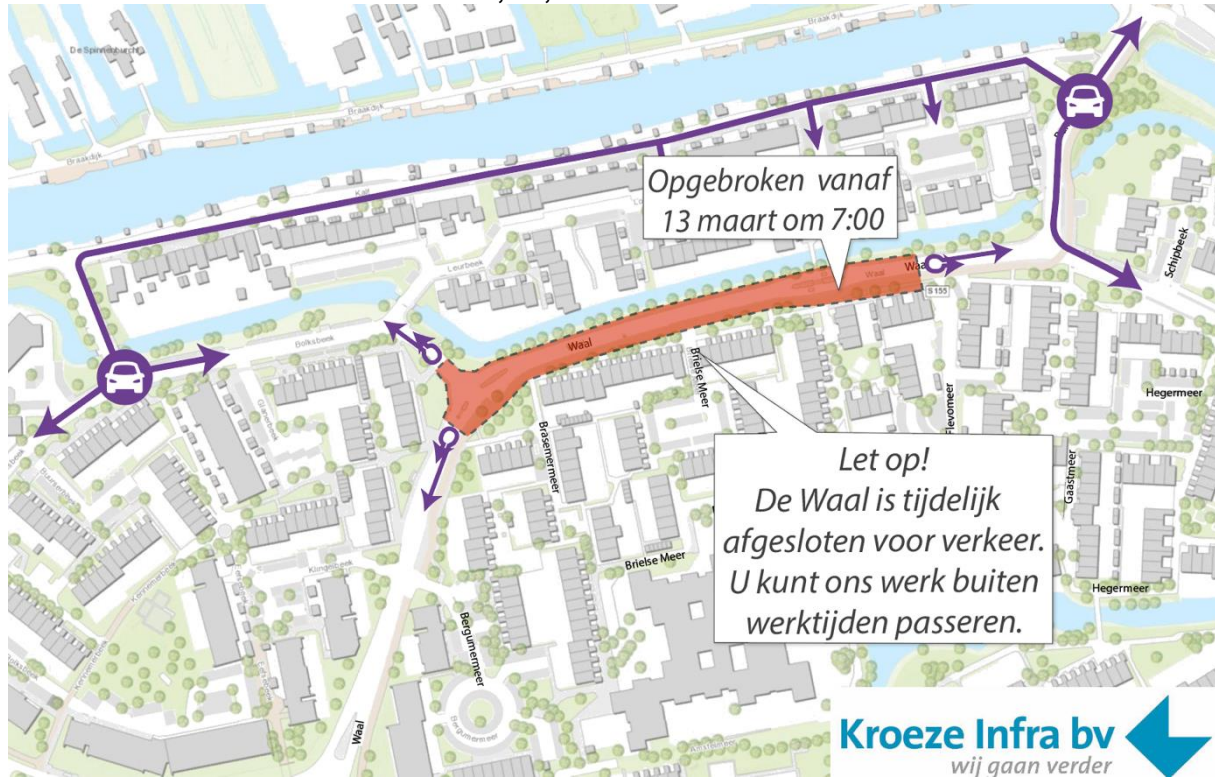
De Spinnerburcht
Braakdijk
Braakdijk
Braakdijk
Kaar
Opgebroken vanaf 13 maart om 7:00
Waal
Waal
S155
Schipbeek
Leurbeek
Bolksbeek
Waal
Brielse Meer
Brasemermeer
Flevomeer
Hegermeer
Gaastmeer
Let op!
De Waal is tijdelijk afgesloten voor verkeer.
U kunt ons werk buiten werktijden passeren.
Brielse Meer
Hegermeer
Bergumermeer
Waal
Kroeze Infra bv
wij gaan verder